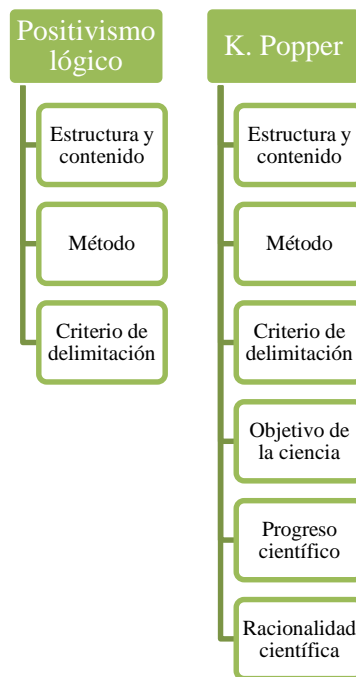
Positivismo lógico

Estructura y contenido

Método

Criterio de delimitación

K. Popper

Estructura y contenido

Método

Criterio de delimitación

Objetivo de la ciencia

Progreso científico

Racionalidad científica